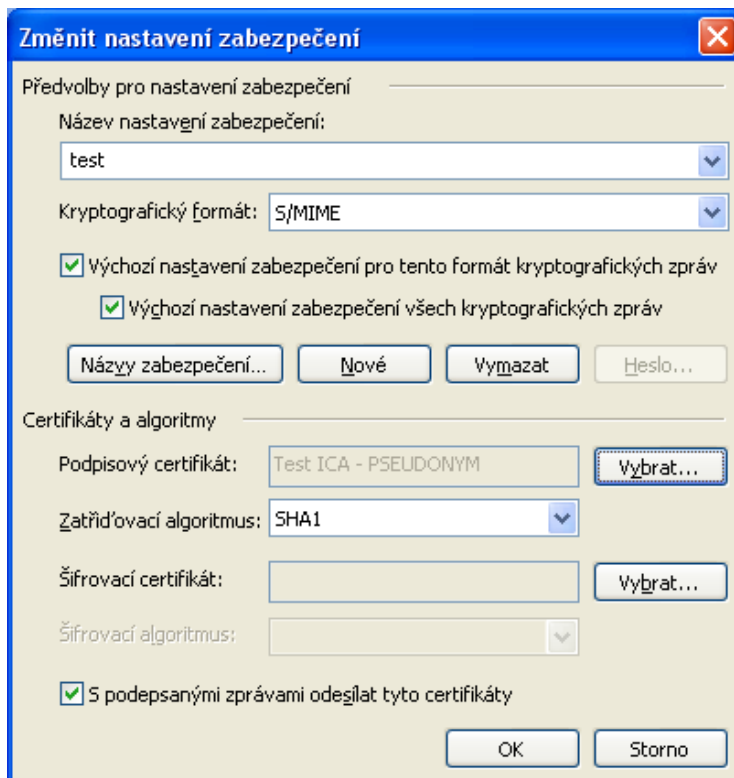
Změnit nastavení zabezpečení

Předvolby pro nastavení zabezpečení

Název nastavení zabezpečení:

test

Kryptografický formát: S/MIME

Výchozí nastavení zabezpečení pro tento formát kryptografických zpráv

Výchozí nastavení zabezpečení všech kryptografických zpráv

Názvy zabezpečení... Nové Vymazat Heslo...

Certifikáty a algoritmy

Podpisový certifikát: Test ICA - PSEUDONYM Vybrat...

Zatřiďovací algoritmus: SHA1

Šifrovací certifikát: Vybrat...

Šifrovací algoritmus:

S podepsanými zprávami odesílat tyto certifikáty

OK Storno